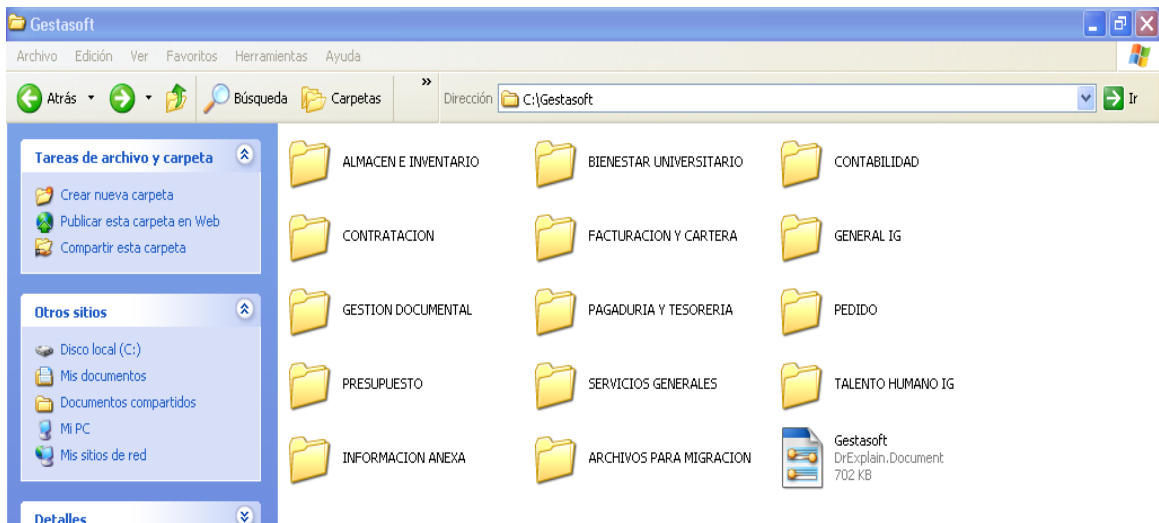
Gestasoft

Archivo Edición Ver Favoritos Herramientas Ayuda

Atrás Búsqueda Carpetas » Dirección C:\Gestasoft Ir

Tareas de archivo y carpeta

Crear nueva carpeta
Publicar esta carpeta en Web
Compartir esta carpeta

Otros sitios

Disco local (C:)
Mis documentos
Documentos compartidos
Mi PC
Mis sitios de red

Detalles

ALMACEN E INVENTARIO
BIENESTAR UNIVERSITARIO
CONTABILIDAD
CONTRATACION
FACTURACION Y CARTERA
GENERAL IG
GESTION DOCUMENTAL
PAGADURIA Y TESORERIA
PEDIDO
PRESUPUESTO
SERVICIOS GENERALES
TALENTO HUMANO IG
INFORMACION ANEXA
ARCHIVOS PARA MIGRACION
Gestasoft
DrExplain.Document
702 KB